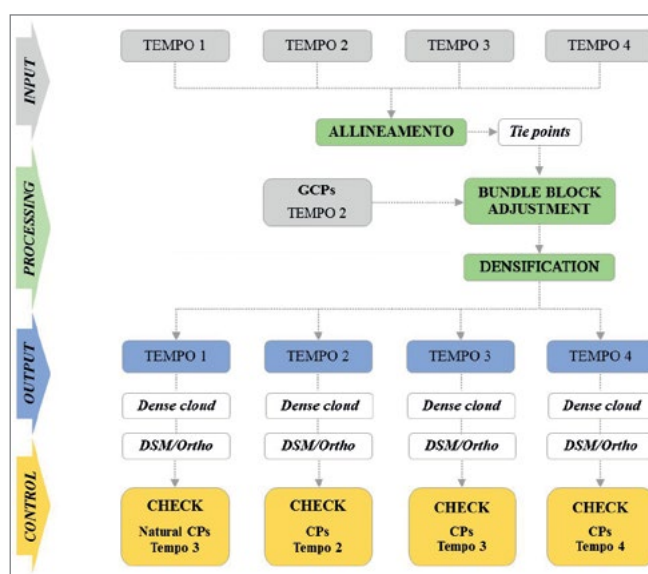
INPUT

TEMPO 1

TEMPO 2

TEMPO 3

TEMPO 4

ALLINEAMENTO

Tie points

PROCESSING

GCPs TEMPO 2

BUNDLE BLOCK ADJUSTMENT

DENSIFICATION

OUTPUT

TEMPO 1

TEMPO 2

TEMPO 3

TEMPO 4

Dense cloud

Dense cloud

Dense cloud

Dense cloud

DSM/Ortho

DSM/Ortho

DSM/Ortho

DSM/Ortho

CONTROL

CHECK Natural CPs Tempo 3

CHECK CPs Tempo 2

CHECK CPs Tempo 3

CHECK CPs Tempo 4